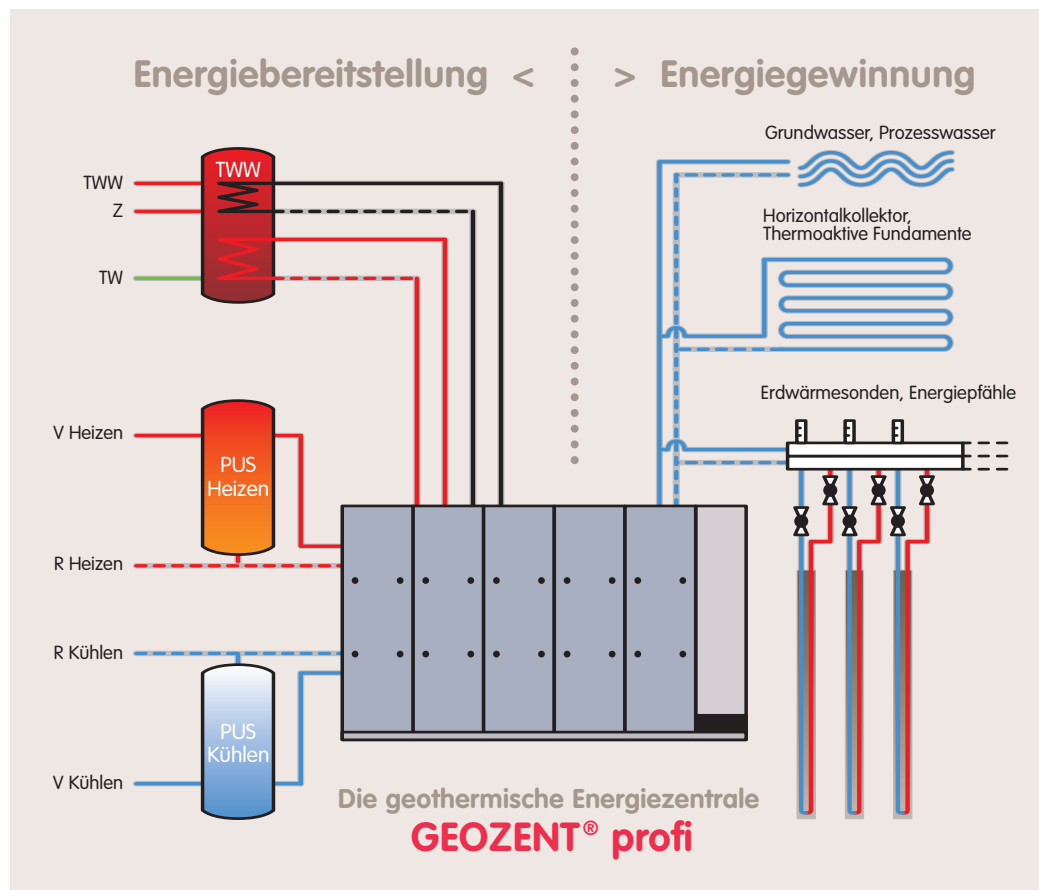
Energiebereitstellung < > Energiegewinnung

Grundwasser, Prozesswasser

Horizontalkollektor, Thermoaktive Fundamente

Erdwärmesonden, Energiepfähle

TWW

TWW

Z

TW

V Heizen

PUS Heizen

R Heizen

R Kühlen

PUS Kühlen

V Kühlen

Die geothermische Energiezentrale

GEOZENT® profi